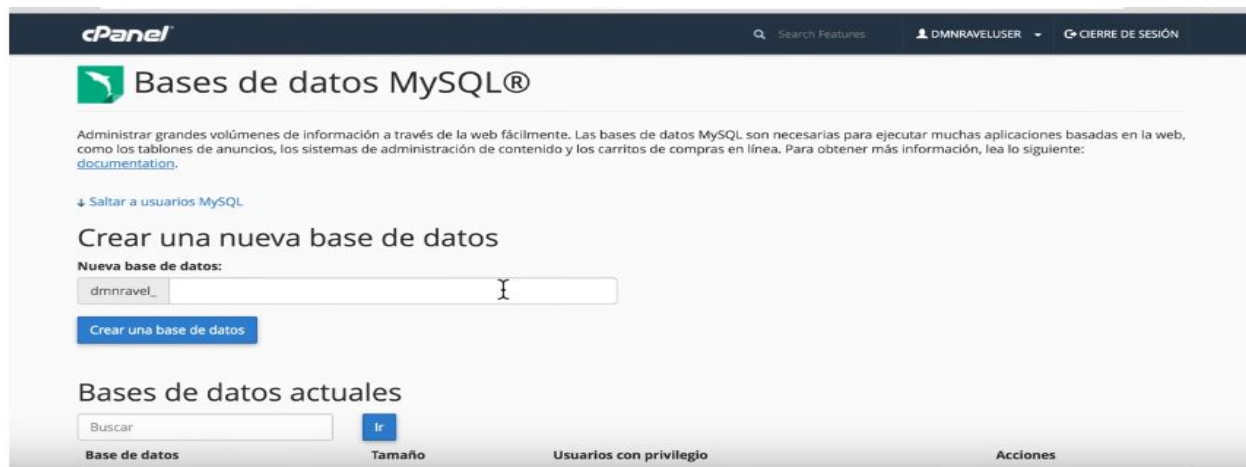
cPanel

Search Features

DMNRAVELUSER

CIERRE DE SESIÓN

Bases de datos MySQL®

Administrar grandes volúmenes de información a través de la web fácilmente. Las bases de datos MySQL son necesarias para ejecutar muchas aplicaciones basadas en la web, como los tablones de anuncios, los sistemas de administración de contenido y los carritos de compras en línea. Para obtener más información, lea lo siguiente: documentation.

↓ Saltar a usuarios MySQL

Crear una nueva base de datos

Nueva base de datos:

dmnravel_

Crear una base de datos

Bases de datos actuales

Buscar

Ir

| Base de datos | Tamaño | Usuarios con privilegio | Acciones |
|---|---|---|---|